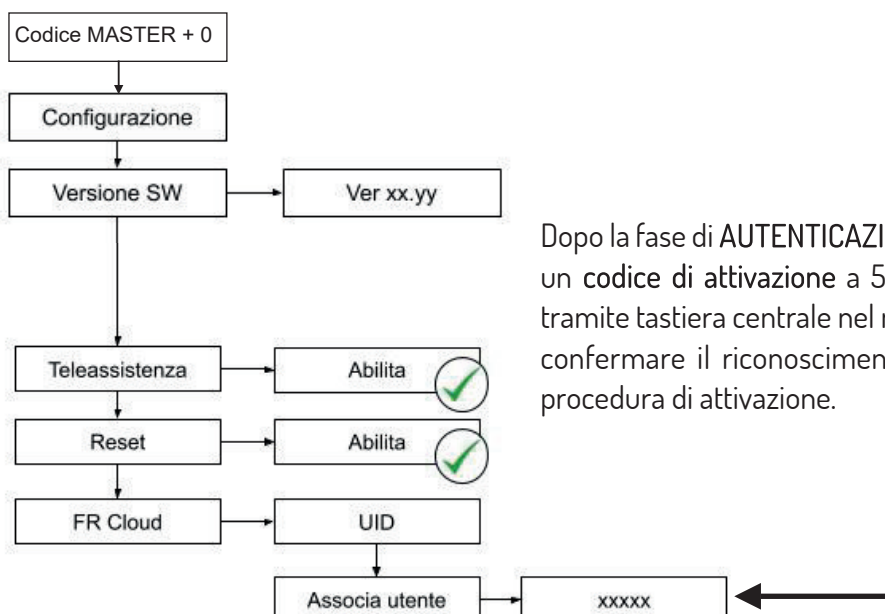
Codice MASTER + 0

Configurazione

Versione SW

Ver xx.yy

Teleassistenza

Abilita

Reset

Abilita

FR Cloud

UID

Associa utente

xxxxx

Dopo la fase di AUTENTICAZI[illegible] un codice di attivazione a 5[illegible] tramite tastiera centrale nel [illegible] confermare il riconoscimen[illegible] procedura di attivazione.